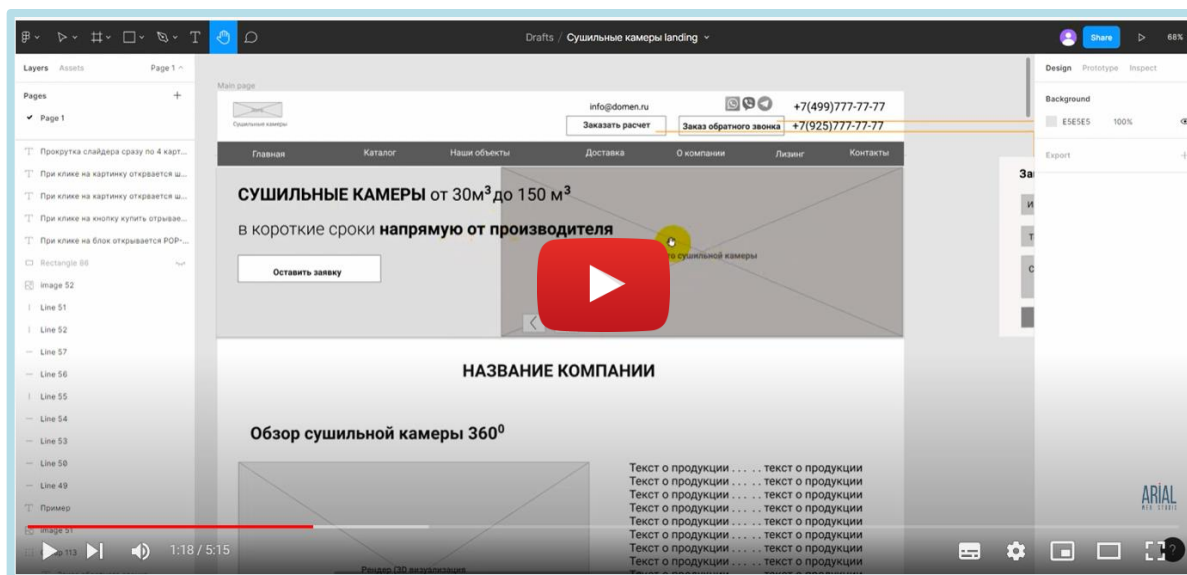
Drafts / Сушильные камеры landing

Share 68%

Layers Assets Page 1

Pages

Page 1

Прокрутка слайдера сразу по 4 карт...
При клике на картинку открвается ш...
При клике на картинку открвается ш...
При клике на кнопку купить отрывае...
При клике на блок открывается POP-...
Rectangle 86
image 52
Line 51
Line 52
Line 57
Line 56
Line 55
Line 54
Line 53
Line 50
Line 49
Пример
image 51
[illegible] 113

Main page

Сушильные камеры

info@domen.ru

+7(499)777-77-77

Заказать расчет

Заказ обратного звонка

+7(925)777-77-77

Главная Каталог Наши объекты Доставка О компании Лизинг Контакты

СУШИЛЬНЫЕ КАМЕРЫ от 30м$^3$ до 150 м$^3$

в короткие сроки напрямую от производителя

Оставить заявку

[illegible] сушильной камеры

НАЗВАНИЕ КОМПАНИИ

Обзор сушильной камеры 360$^0$

Текст о продукции . . . . . текст о продукции
Текст о продукции . . . . . текст о продукции
Текст о продукции . . . . . текст о продукции
Текст о продукции . . . . . текст о продукции
Текст о продукции . . . . . текст о продукции
Текст о продукции . . . . . текст о продукции
Текст о продукции . . . . . текст о продукции
Текст о продукции . . . . . текст о продукции

Рендер (3D визуализация)

Design Prototype Inspect

Background

E5E5E5 100%

Export

За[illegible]

ARIAL WEB STUDIO

1:18 / 5:15